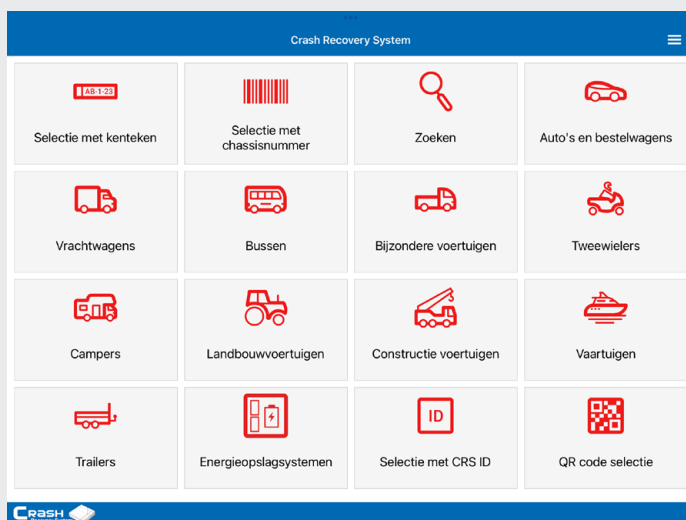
Crash Recovery System

AB-1-23

Selectie met kenteken

Selectie met chassisnummer

Zoeken

Auto's en bestelwagens

Vrachtwagens

Bussen

Bijzondere voertuigen

Tweewielers

Campers

Landbouwvoertuigen

Constructie voertuigen

Vaartuigen

Trailers

Energieopslagsystemen

ID

Selectie met CRS ID

QR code selectie

CRASH